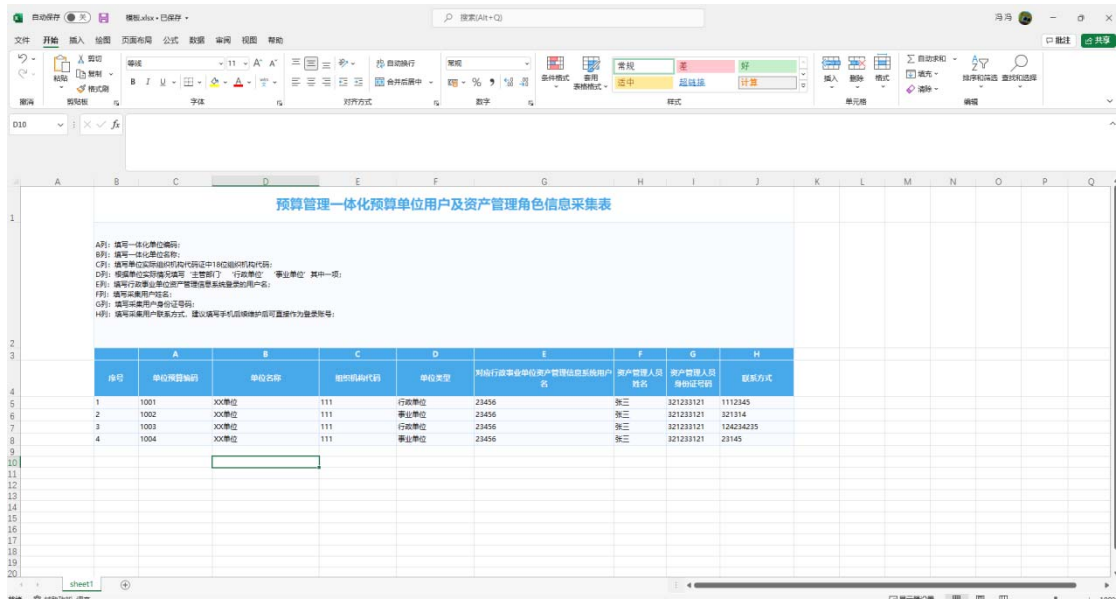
自动保存 关 模板.xlsx • 已保存 搜索(Alt+Q) 冯冯

文件 开始 插入 绘图 页面布局 公式 数据 审阅 视图 帮助 批注 共享

剪切 复制 格式刷 粘贴 等线 11 A A B I U 自动换行 合并后居中 常规 % 9 条件格式 套用表格格式 常规 差 好 适中 超链接 计算 插入 删除 格式 自动求和 填充 清除 排序和筛选 查找和选择

撤消 剪贴板 字体 对齐方式 数字 样式 单元格 编辑

D10 fx

预算管理一体化预算单位用户及资产管理角色信息采集表

A列：填写一体化单位编码；
B列：填写一体化单位名称；
C列：填写单位实际组织机构代码证中18位组织机构代码；
D列：根据单位实际情况填写"主管部门"、"行政单位"、"事业单位"其中一项；
E列：填写行政事业单位资产管理信息系统登录的用户名；
F列：填写采集用户姓名；
G列：填写采集用户身份证号码；
H列：填写采集用户联系方式，建议填写手机后续维护后可直接作为登录账号；

| | A | B | C | D | E | F | G | H |
|---|---|---|---|---|---|---|---|---|
| 序号 | 单位预算编码 | 单位名称 | 组织机构代码 | 单位类型 | 对应行政事业单位资产管理信息系统用户名 | 资产管理人员姓名 | 资产管理人员身份证号码 | 联系方式 |
| 1 | 1001 | XX单位 | 111 | 行政单位 | 23456 | 张三 | 321233121 | 1112345 |
| 2 | 1002 | XX单位 | 111 | 事业单位 | 23456 | 张三 | 321233121 | 321314 |
| 3 | 1003 | XX单位 | 111 | 行政单位 | 23456 | 张三 | 321233121 | 124234235 |
| 4 | 1004 | XX单位 | 111 | 事业单位 | 23456 | 张三 | 321233121 | 23145 |

sheet1